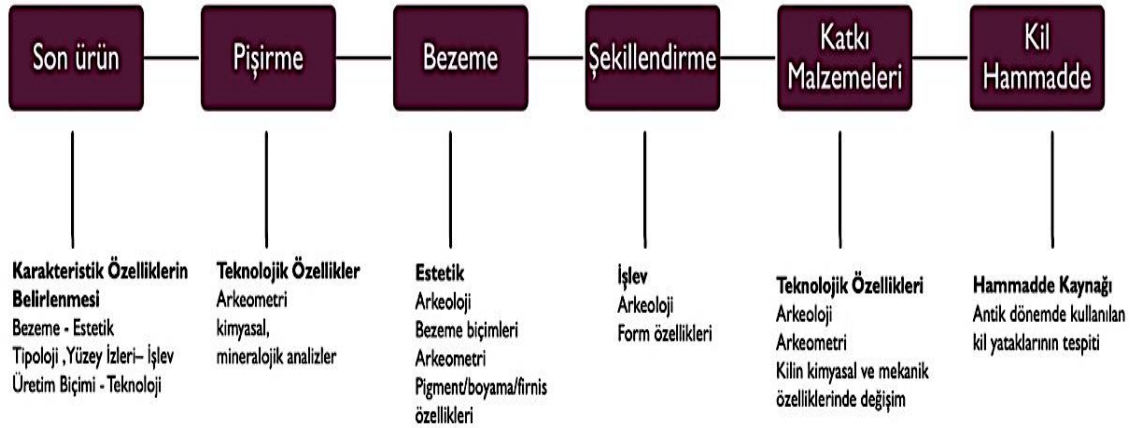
Son ürün

Pişirme

Bezeme

Şekillendirme

Katkı Malzemeleri

Kil Hammadde

Karakteristik Özelliklerin Belirlenmesi
Bezeme - Estetik
Tipoloji ,Yüzey İzleri– İşlev
Üretim Biçimi - Teknoloji

Teknolojik Özellikler
Arkeometri
kimyasal,
mineralojik analizler

Estetik
Arkeoloji
Bezeme biçimleri
Arkeometri
Pigment/boyama/firnis özellikleri

İşlev
Arkeoloji
Form özellikleri

Teknolojik Özellikleri
Arkeoloji
Arkeometri
Kilin kimyasal ve mekanik özelliklerinde değişim

Hammadde Kaynağı
Antik dönemde kullanılan kil yataklarının tespiti